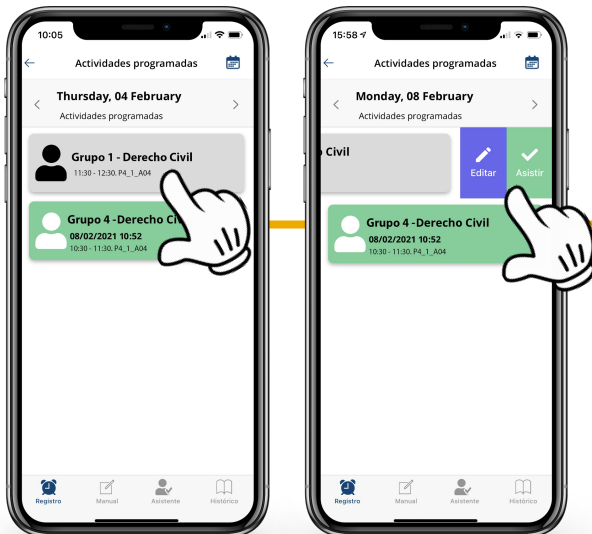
10:05

Actividades programadas

Thursday, 04 February

Actividades programadas

Grupo 1 - Derecho Civil
11:30 - 12:30. P4_1_A04

Grupo 4 - Derecho Civ
08/02/2021 10:52
10:30 - 11:30. P4_1_A04

Registro
Manual
Asistente
Histórico

15:58

Actividades programadas

Monday, 08 February

Actividades programadas

o Civil

Editar
Asistir

Grupo 4 - Derecho Civil
08/02/2021 10:52
10:30 - 11:30. P4_1_A04

Registro
Manual
Asistente
Histórico